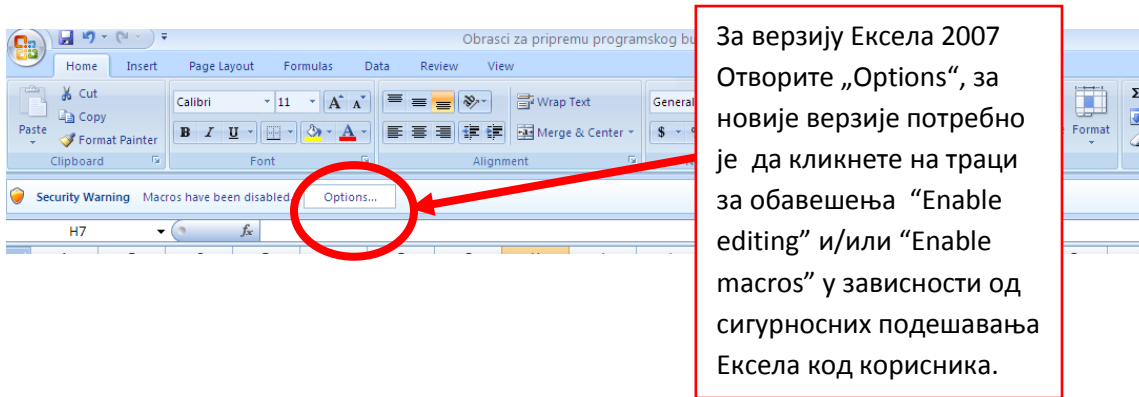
Obrasci za pripremu programskog bu

Home Insert Page Layout Formulas Data Review View

Cut
Copy
Paste
Format Painter
Clipboard

Calibri 11
B I U
Font

Wrap Text
Merge & Center
Alignment

General
$

Format

Security Warning Macros have been disabled. Options...

H7 fx

За верзију Ексела 2007 Отворите „Options“, за новије верзије потребно је да кликнете на траци за обавешења “Enable editing” и/или “Enable macros” у зависности од сигурносних подешавања Ексела код корисника.